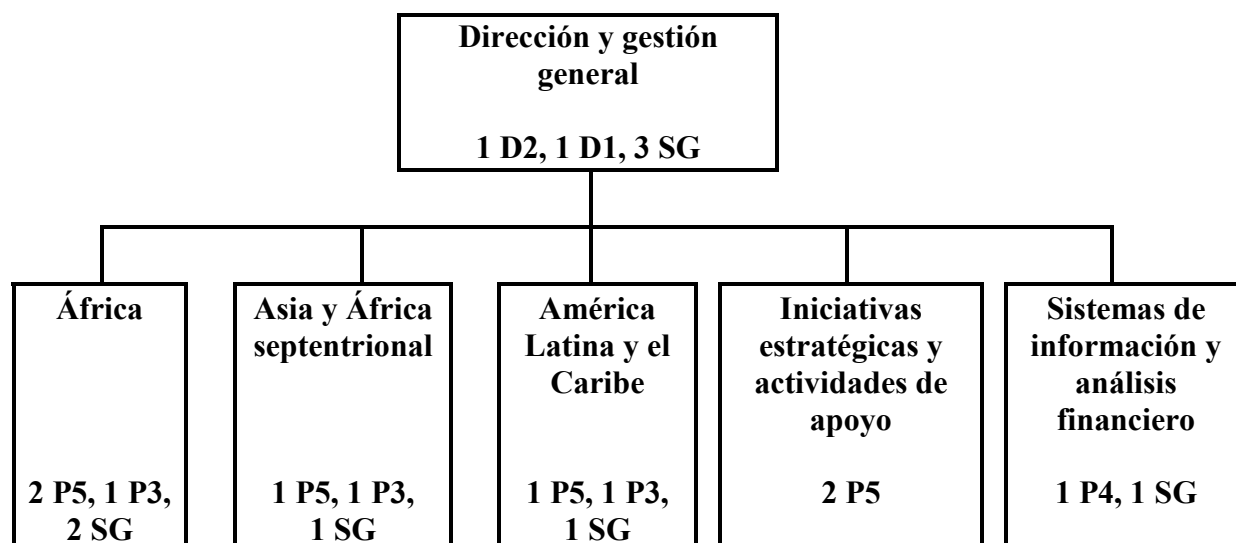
Dirección y gestión general

1 D2, 1 D1, 3 SG

África

2 P5, 1 P3, 2 SG

Asia y África septentrional

1 P5, 1 P3, 1 SG

América Latina y el Caribe

1 P5, 1 P3, 1 SG

Iniciativas estratégicas y actividades de apoyo

2 P5

Sistemas de información y análisis financiero

1 P4, 1 SG